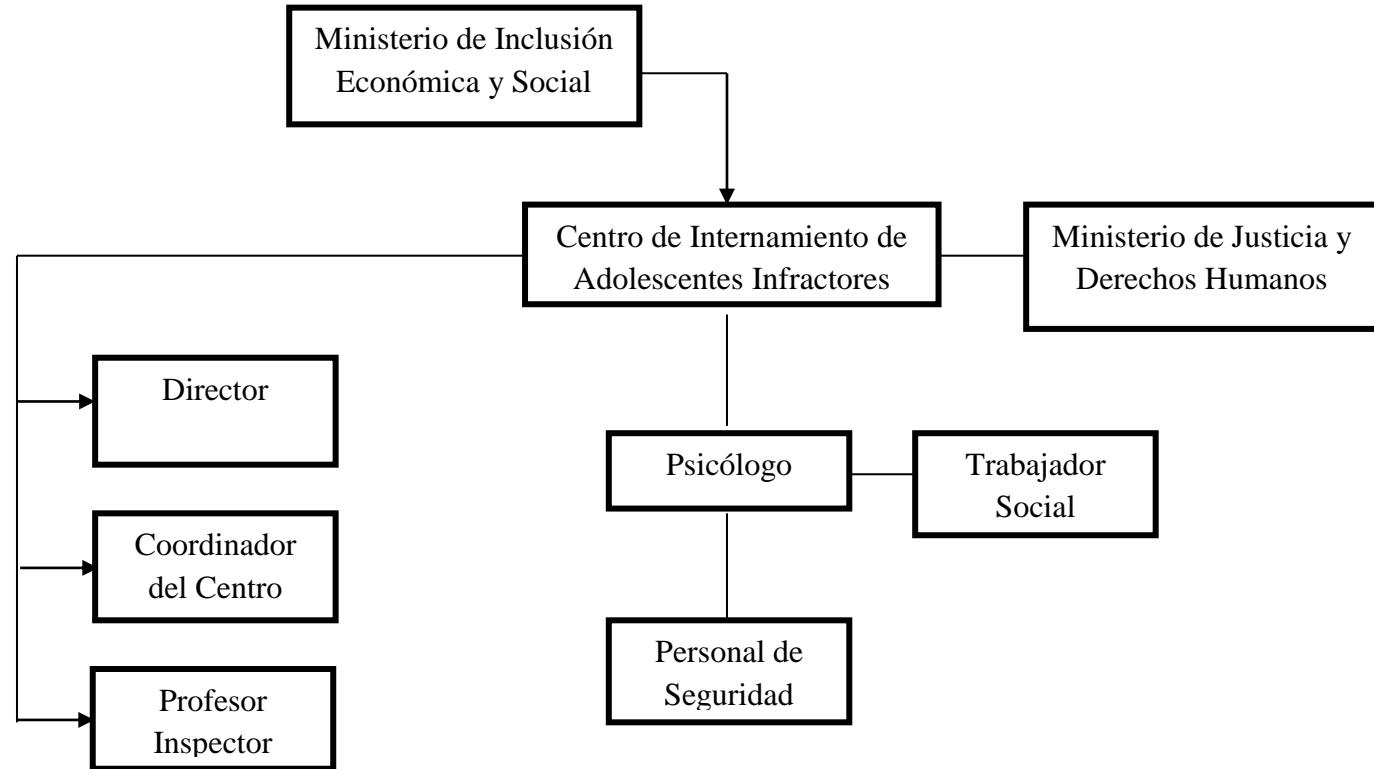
Ministerio de Inclusión Económica y Social

Centro de Internamiento de Adolescentes Infractores

Ministerio de Justicia y Derechos Humanos

Director

Coordinador del Centro

Profesor Inspector

Psicólogo

Trabajador Social

Personal de Seguridad